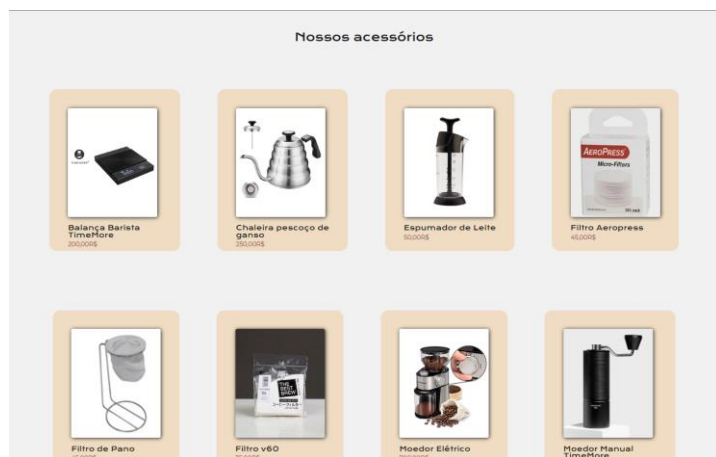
Nossos acessórios

Balança Barista TimeMore
200,00R$

Chaleira pescoço de ganso
250,00R$

Espumador de Leite
50,00R$

AEROPRESS
Micro-Filters

Filtro Aeropress
45,00R$

Filtro de Pano
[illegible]

Filtro v60
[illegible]

Moedor Elétrico
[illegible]

Moedor Manual TimeMore